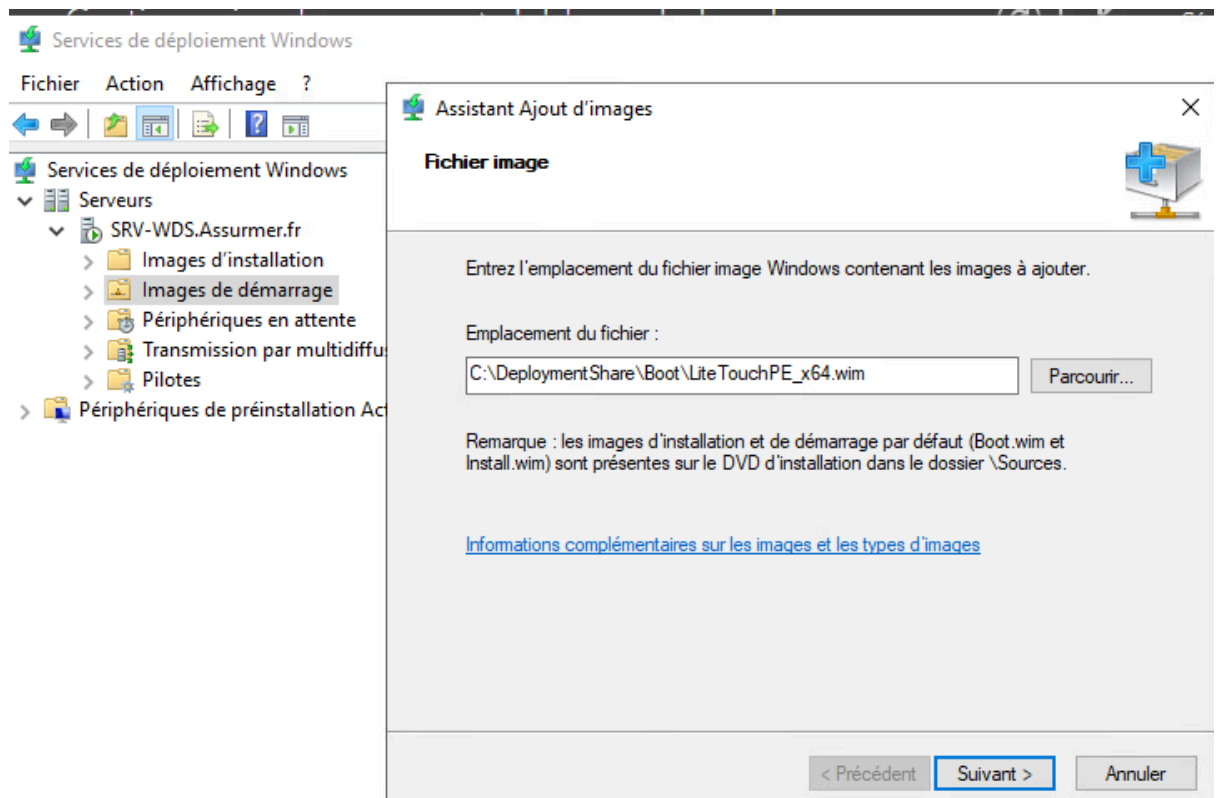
Services de déploiement Windows

Fichier Action Affichage ?

Services de déploiement Windows
Serveurs
SRV-WDS.Assurmer.fr
Images d'installation
Images de démarrage
Périphériques en attente
Transmission par multidiffus
Pilotes
Périphériques de préinstallation Ac

Assistant Ajout d'images

Fichier image

Entrez l'emplacement du fichier image Windows contenant les images à ajouter.

Emplacement du fichier :

C:\DeploymentShare\Boot\LiteTouchPE_x64.wim

Parcourir...

Remarque : les images d'installation et de démarrage par défaut (Boot.wim et Install.wim) sont présentes sur le DVD d'installation dans le dossier \Sources.

Informations complémentaires sur les images et les types d'images

< Précédent Suivant > Annuler